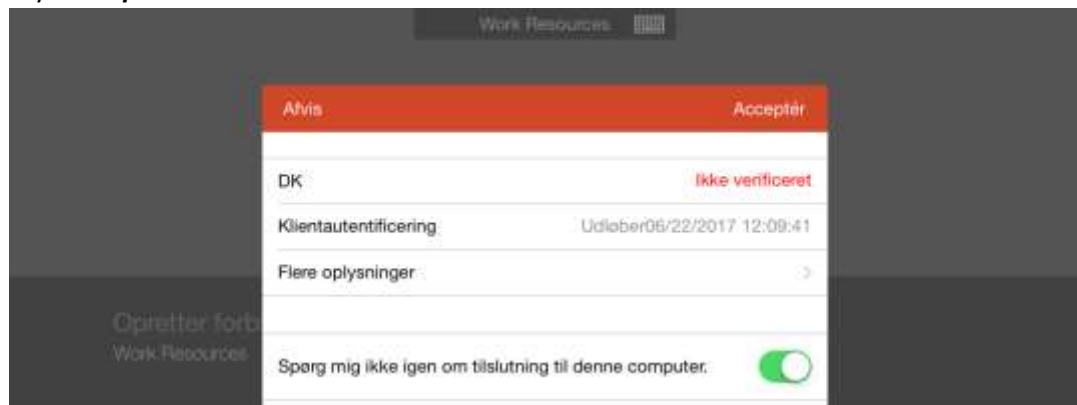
Work Resources

Afvis

Acceptér

DK

Ikke verificeret

Klientautentificering

Udløber06/22/2017 12:09:41

Flere oplysninger

Opretter forb

Work Resources

Spørg mig ikke igen om tilslutning til denne computer.